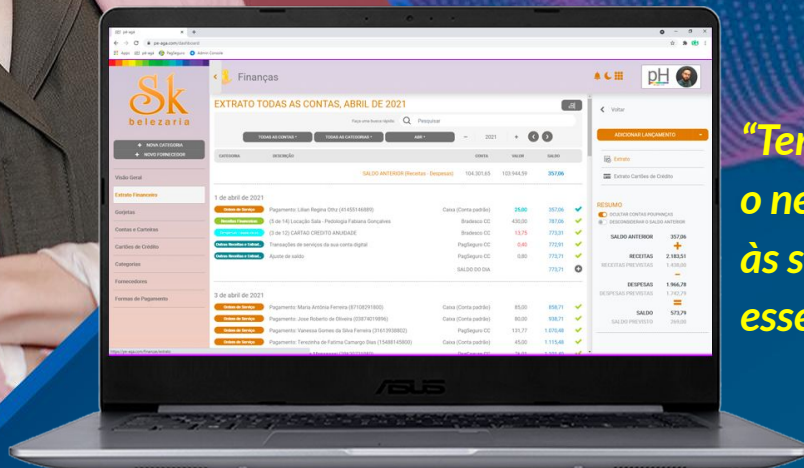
Sk
belezaria

Finanças

EXTRATO TODAS AS CONTAS, ABRIL DE 2021

Pesquisar

TODAS AS CONTAS
TODAS AS CATEGORIAS
ABR
2021

CATEGORIA | DESCRIÇÃO | CONTA | VALOR | SALDO

SALDO ANTERIOR (Receitas - Despesas) 104.301,65 103.944,59 357,06

1 de abril de 2021
Pagamento: Lilian Regina Otto (41450146889) Caixa (Conta padrão) 25,00 357,06
(3 de 14) Locação Sala - Podologia Fabiana Gonçalves Bradesco CC 430,00 787,06
(3 de 12) CARTAO CREDITO ANUIDADE Bradesco CC 13,75 773,31
Transações de serviços da sua conta digital PagSeguro CC 0,60 772,91
Ajuste de saldo PagSeguro CC 0,80 773,71
SALDO DO DIA 773,71

3 de abril de 2021
Pagamento: Maria Antônia Ferreira (07108291800) Caixa (Conta padrão) 85,00 858,71
Pagamento: Jose Roberto de Oliveira (03874019896) Caixa (Conta padrão) 80,00 938,71
Pagamento: Vanessa Gomes da Silva Ferreira (31615938802) PagSeguro CC 131,77 1.070,48
Pagamento: Teresinha de Fatima Camargo Dias (15488145800) Caixa (Conta padrão) 45,00 1.115,48

Visão Geral
Extrato Financeiro
Gorjetas
Contas e Carteiras
Cartões de Crédito
Categorias
Fornecedores
Formas de Pagamento

NOVA CATEGORIA
NOVO FORNECEDOR

Voltar
ADICIONAR LANÇAMENTO
Extrato
Extrato Cartões de Crédito

RESUMO
SALDO ANTERIOR 357,06
RECEITAS 2.183,51
DESPESAS 1.966,78
SALDO 573,79

“Ter
o ne
às s
esse